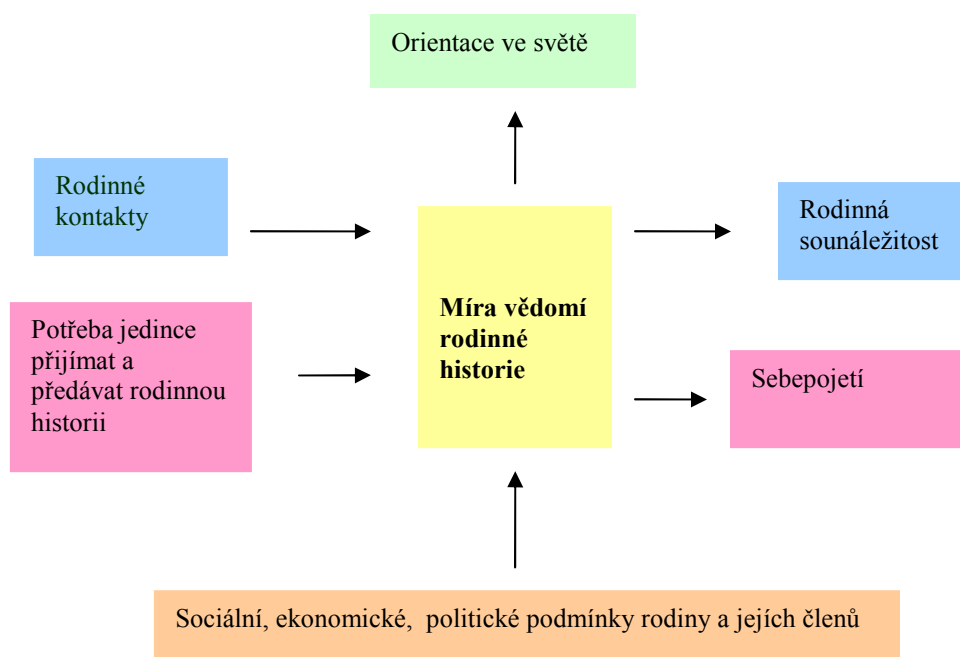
Orientace ve světě

Rodinné kontakty

Rodinná sounáležitost

Potřeba jedince přijímat a předávat rodinnou historii

Míra vědomí rodinné historie

Sebepojetí

Sociální, ekonomické, politické podmínky rodiny a jejích členů